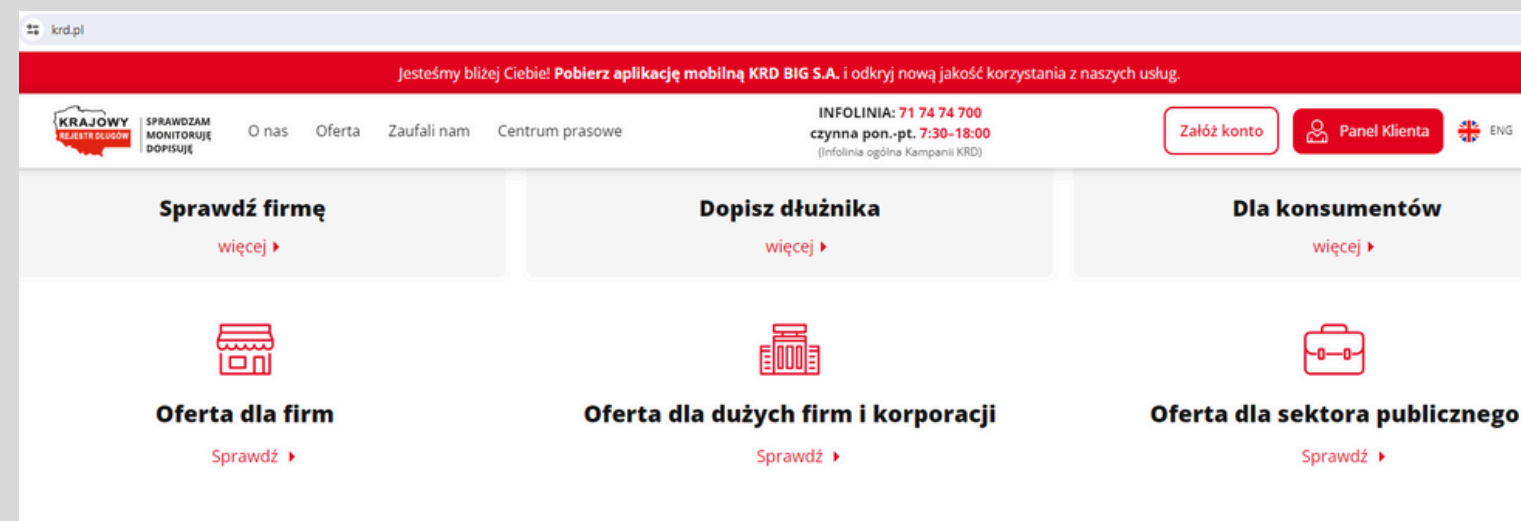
krd.pl

Jesteśmy bliżej Ciebie! **Pobierz aplikację mobilną KRD BIG S.A.** i odkryj nową jakość korzystania z naszych usług.

KRAJOWY REJESTR DŁUGÓW | SPRAWDZAM MONITORUJĘ DOPISUJĘ

O nas Oferta Zaufali nam Centrum prasowe

INFOLINIA: 71 74 74 700
czynna pon.-pt. 7:30–18:00
(Infolinia ogólna Kampanii KRD)

Załóż konto Panel Klienta ENG

Sprawdź firmę
więcej

Dopisz dłużnika
więcej

Dla konsumentów
więcej

Oferta dla firm
Sprawdź

Oferta dla dużych firm i korporacji
Sprawdź

Oferta dla sektora publicznego
Sprawdź